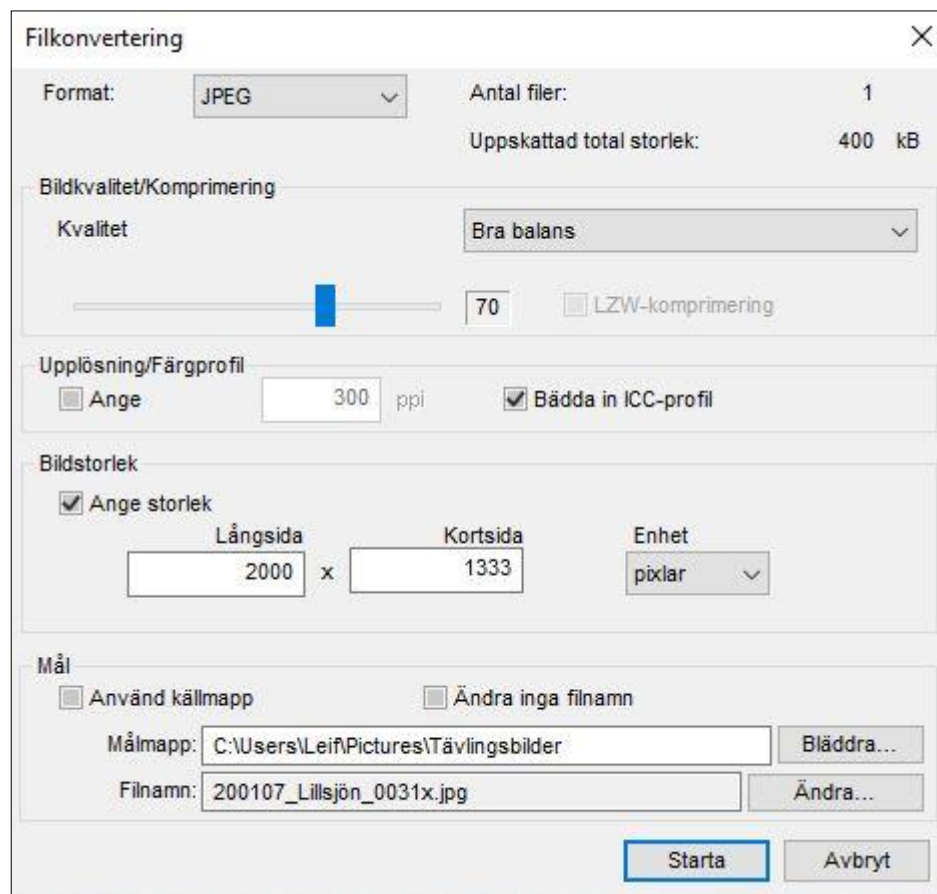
Filkonvertering

Format: JPEG

Antal filer: 1

Uppskattad total storlek: 400 kB

Bildkvalitet/Komprimering

Kvalitet

Bra balans

70

LZW-komprimering

Upplösning/Färgprofil

Ange

300 ppi

Bädda in ICC-profil

Bildstorlek

Ange storlek

Långsida

Kortsida

Enhet

2000 x 1333

pixlar

Mål

Använd källmapp

Ändra inga filnamn

Målmapp: C:\Users\Leif\Pictures\Tävlingsbilder

Bläddra...

Filnamn: 200107_Lillsjön_0031x.jpg

Ändra...

Starta

Avbryt